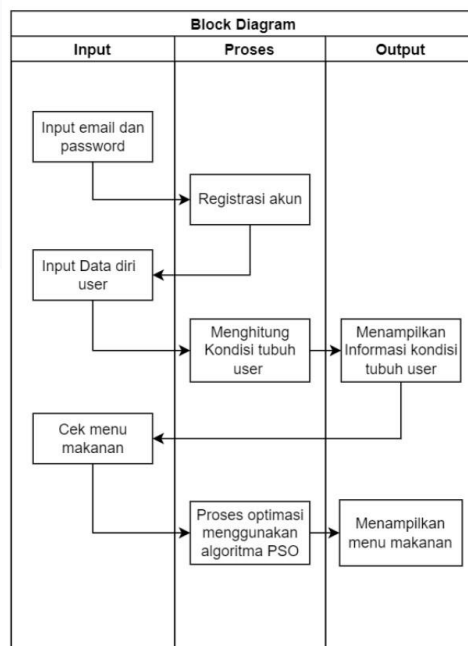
Block Diagram

| Input | Proses | Output |
|---|---|---|
| Input email dan password | Registrasi akun | |
| Input Data diri user | Menghitung Kondisi tubuh user | Menampilkan Informasi kondisi tubuh user |
| Cek menu makanan | Proses optimasi menggunakan algoritma PSO | Menampilkan menu makanan |